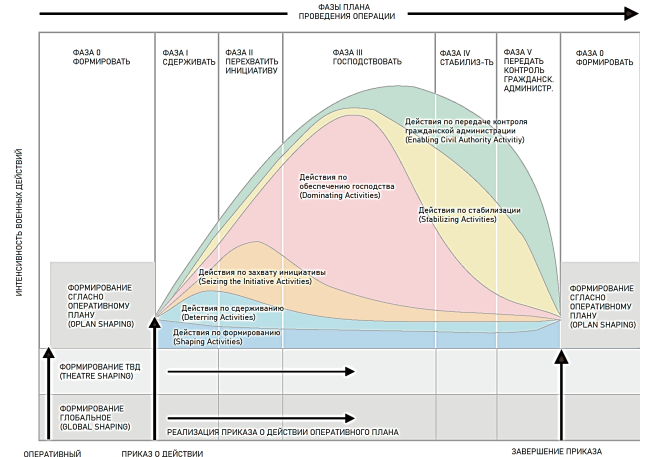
ФАЗЫ ПЛАНА
ПРОВЕДЕНИЯ ОПЕРАЦИИ

ФАЗА 0
ФОРМИРОВАТЬ

ФАЗА I
СДЕРЖИВАТЬ

ФАЗА II
ПЕРЕХВАТИТЬ
ИНИЦИАТИВУ

ФАЗА III
ГОСПОДСТВОВАТЬ

ФАЗА IV
СТАБИЛИЗ-ТЬ

ФАЗА V
ПЕРЕДАТЬ
КОНТРОЛЬ
ГРАЖДАНСК.
АДМИНИСТР.

ФАЗА 0
ФОРМИРОВАТЬ

ИНТЕНСИВНОСТЬ ВОЕННЫХ ДЕЙСТВИЙ

Действия по передаче контроля гражданской администрации
(Enabling Civil Authority Activity)

Действия по обеспечению господства
(Dominating Activities)

Действия по стабилизации
(Stabilizing Activities)

Действия по захвату инициативы
(Seizing the Initiative Activities)

Действия по сдерживанию
(Deterring Activities)

Действия по формированию
(Shaping Activities)

ФОРМИРОВАНИЕ СГЛАСНО ОПЕРАТИВНОМУ ПЛАНУ
(OPLAN SHAPING)

ФОРМИРОВАНИЕ СГЛАСНО ОПЕРАТИВНОМУ ПЛАНУ
(OPLAN SHAPING)

ФОРМИРОВАНИЕ ТВД
(THEATRE SHAPING)

ФОРМИРОВАНИЕ ГЛОБАЛЬНОЕ
(GLOBAL SHAPING)

РЕАЛИЗАЦИЯ ПРИКАЗА О ДЕЙСТВИИ ОПЕРАТИВНОГО ПЛАНА

ОПЕРАТИВНЫЙ

ПРИКАЗ О ДЕЙСТВИИ

ЗАВЕРШЕНИЕ ПРИКАЗА